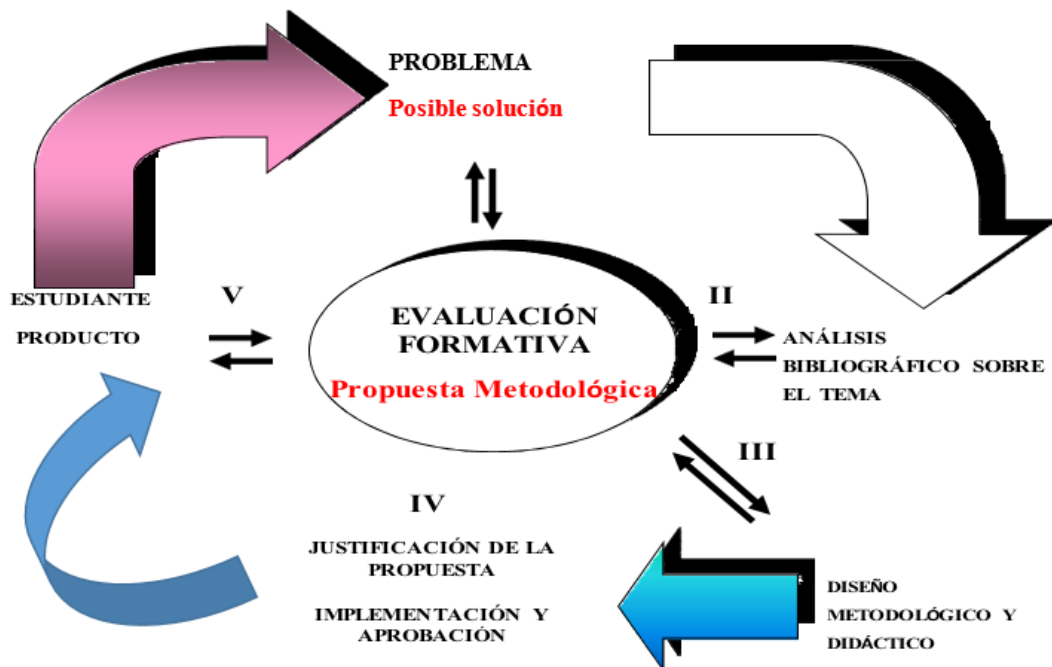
PROBLEMA

Posible solución

ESTUDIANTE

PRODUCTO

V

EVALUACIÓN FORMATIVA

Propuesta Metodológica

II

ANÁLISIS BIBLIOGRÁFICO SOBRE EL TEMA

III

IV

JUSTIFICACIÓN DE LA PROPUESTA

IMPLEMENTACIÓN Y APROBACIÓN

DISEÑO METODOLÓGICO Y DIDÁCTICO